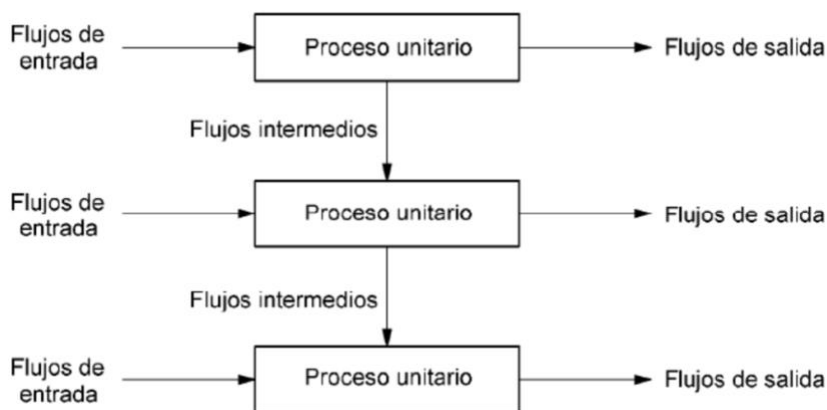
Flujos de entrada

Proceso unitario

Flujos de salida

Flujos intermedios

Flujos de entrada

Proceso unitario

Flujos de salida

Flujos intermedios

Flujos de entrada

Proceso unitario

Flujos de salida